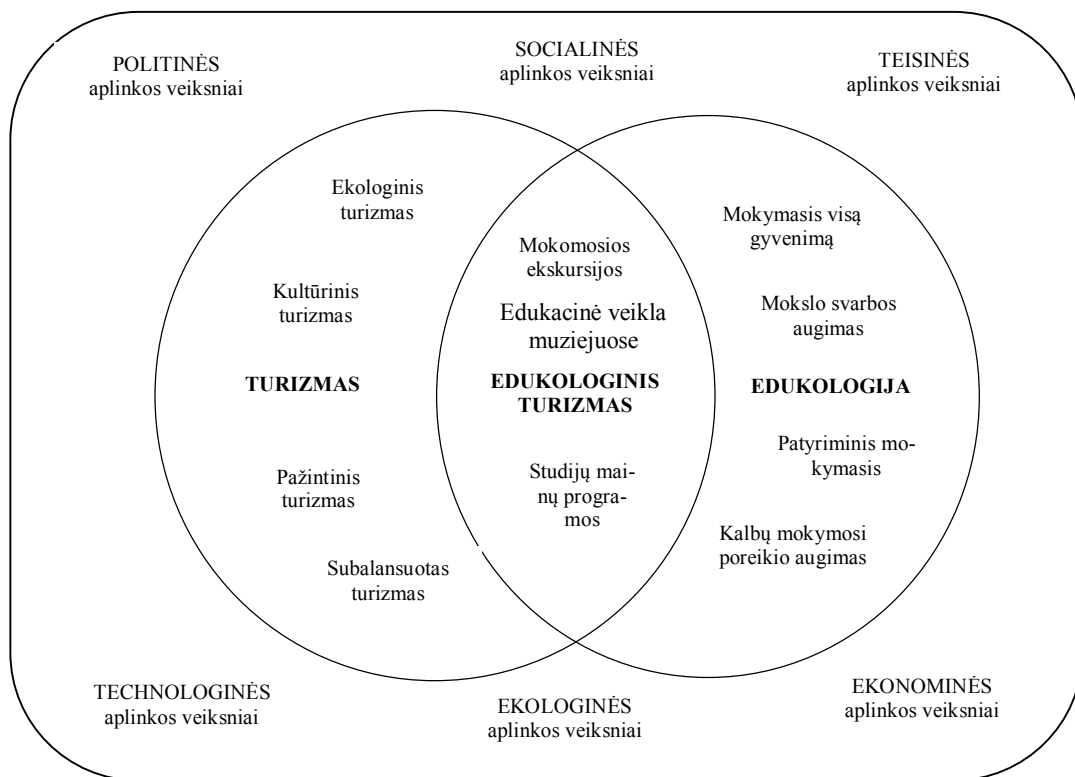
POLITINĖS aplinkos veiksniai

SOCIALINĖS aplinkos veiksniai

TEISINĖS aplinkos veiksniai

Ekologinis turizmas

Kultūrinis turizmas

TURIZMAS

Pažintinis turizmas

Subalansuotas turizmas

Mokomosios ekskursijos

Edukacinė veikla muziejuose

EDUKOLOGINIS TURIZMAS

Studijų mainų programos

Mokymasis visą gyvenimą

Mokslo svarbos augimas

EDUKOLOGIJA

Patyriminis mokymasis

Kalbų mokymosi poreikio augimas

TECHNOLOGINĖS aplinkos veiksniai

EKOLOGINĖS aplinkos veiksniai

EKONOMINĖS aplinkos veiksniai